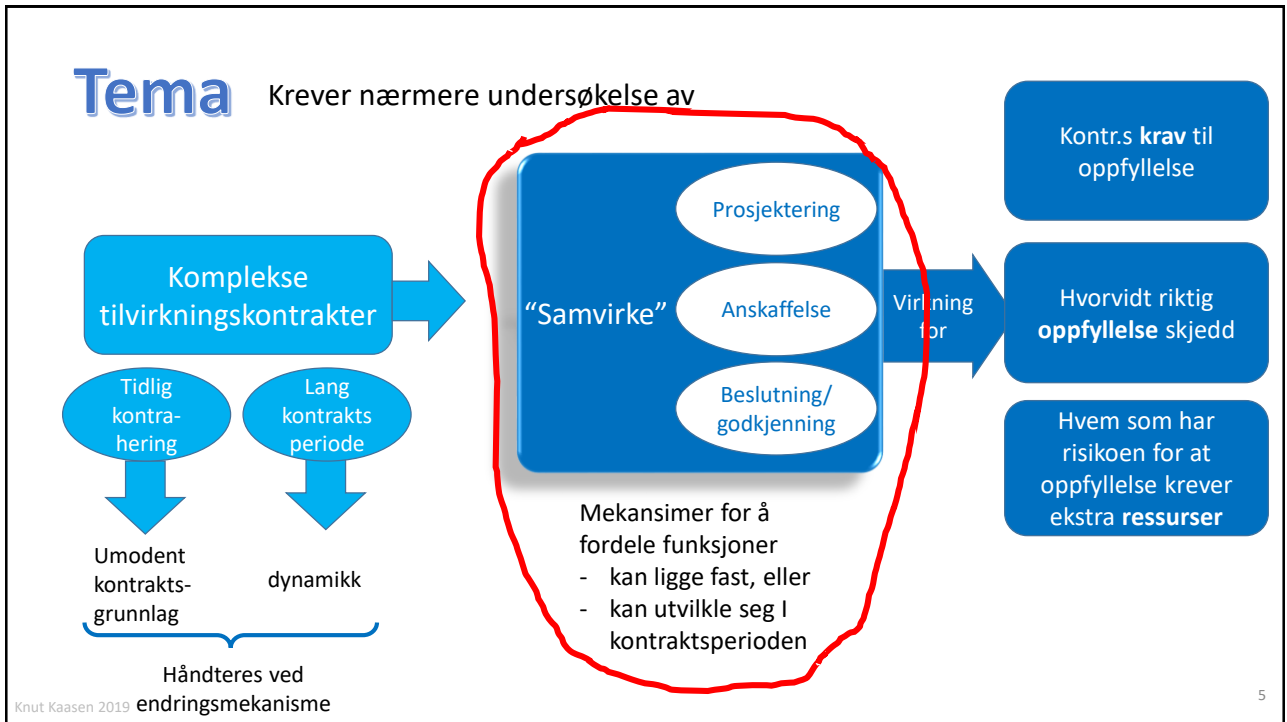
Tema Krever nærmere undersøkelse av

Komplekse tilvirkningskontrakter

Tidlig kontrahering

Lang kontraktsperiode

Umodent kontraktsgrunnlag

dynamikk

Håndteres ved endringsmekanisme

"Samvirke"

Prosjektering

Anskaffelse

Beslutning/ godkjenning

Virkning for

Mekansimer for å fordele funksjoner
- kan ligge fast, eller
- kan utvilkle seg I kontraktsperioden

Kontr.s **krav** til oppfyllelse

Hvorvidt riktig **oppfyllelse** skjedd

Hvem som har risikoen for at oppfyllelse krever ekstra **ressurser**

Knut Kaasen 2019

5